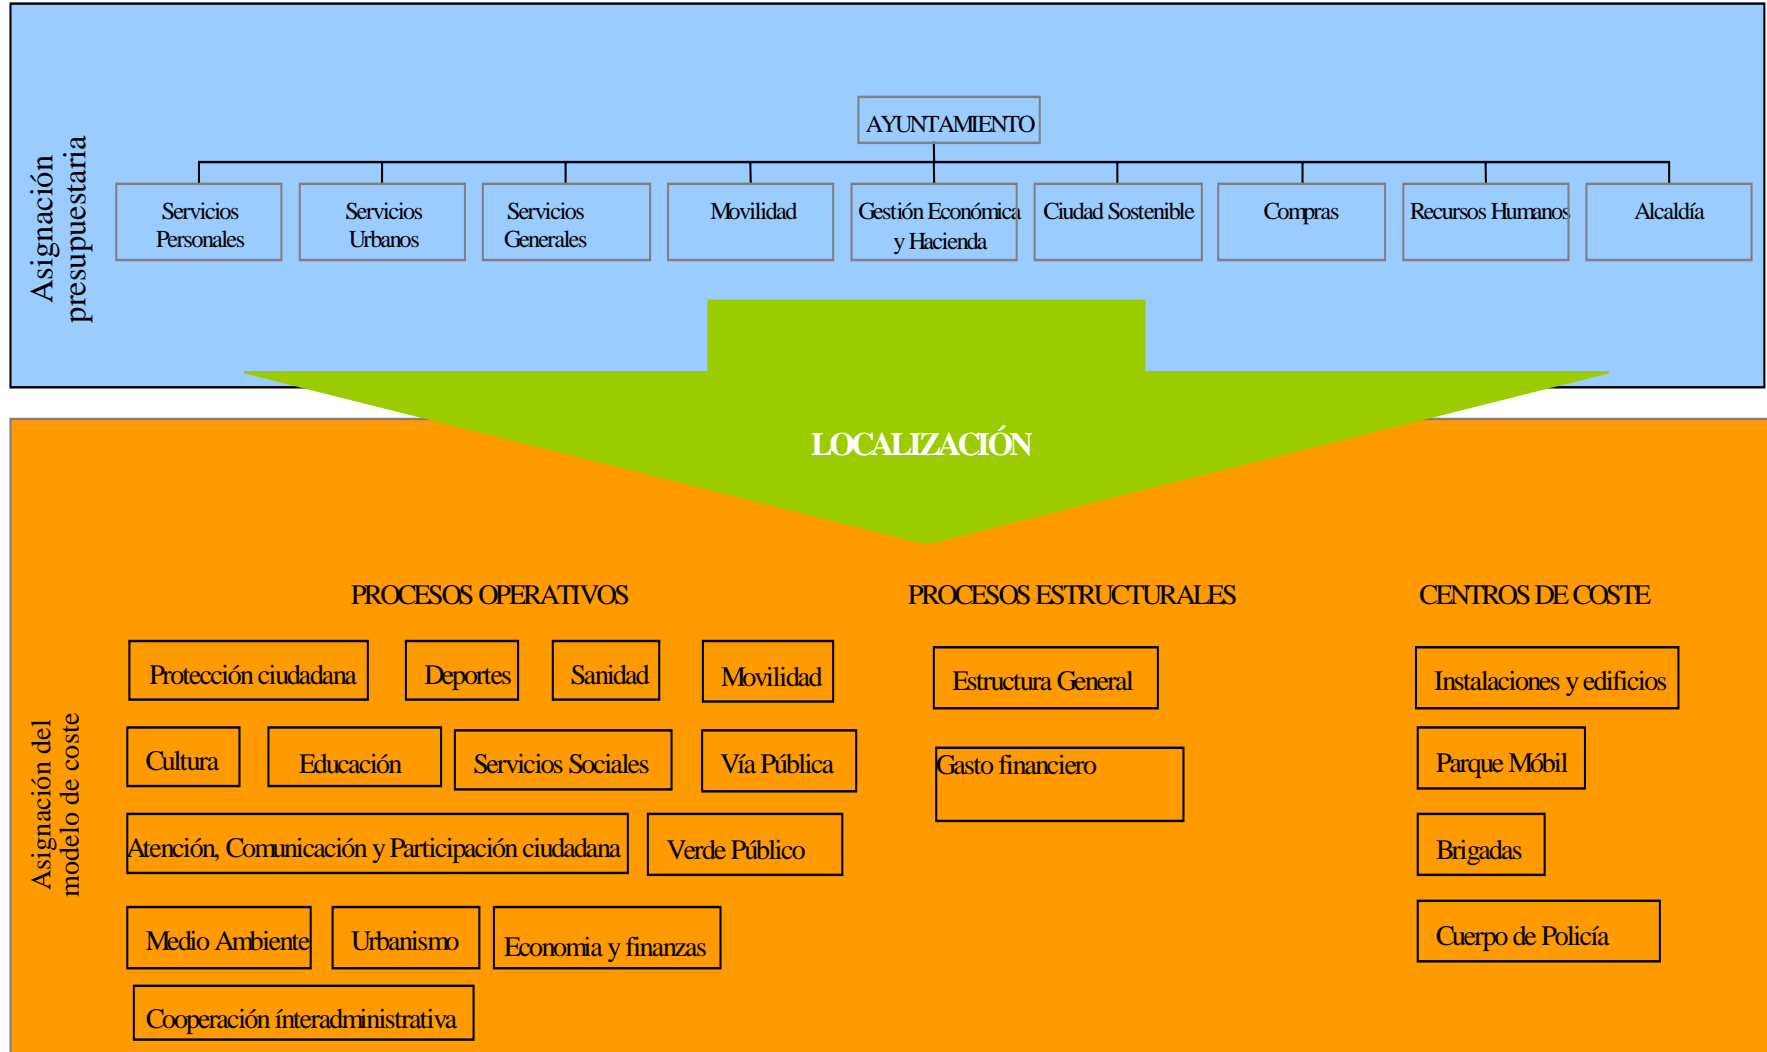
Asignación presupuestaria

AYUNTAMIENTO

Servicios Personales

Servicios Urbanos

Servicios Generales

Movilidad

Gestión Económica y Hacienda

Ciudad Sostenible

Compras

Recursos Humanos

Alcaldía

LOCALIZACIÓN

Asignación del modelo de coste

PROCESOS OPERATIVOS

Protección ciudadana

Deportes

Sanidad

Movilidad

Cultura

Educación

Servicios Sociales

Vía Pública

Atención, Comunicación y Participación ciudadana

Verde Público

Medio Ambiente

Urbanismo

Economia y finanzas

Cooperación ínteradministrativa

PROCESOS ESTRUCTURALES

Estructura General

Gasto financiero

CENTROS DE COSTE

Instalaciones y edificios

Parque Móbil

Brigadas

Cuerpo de Policía